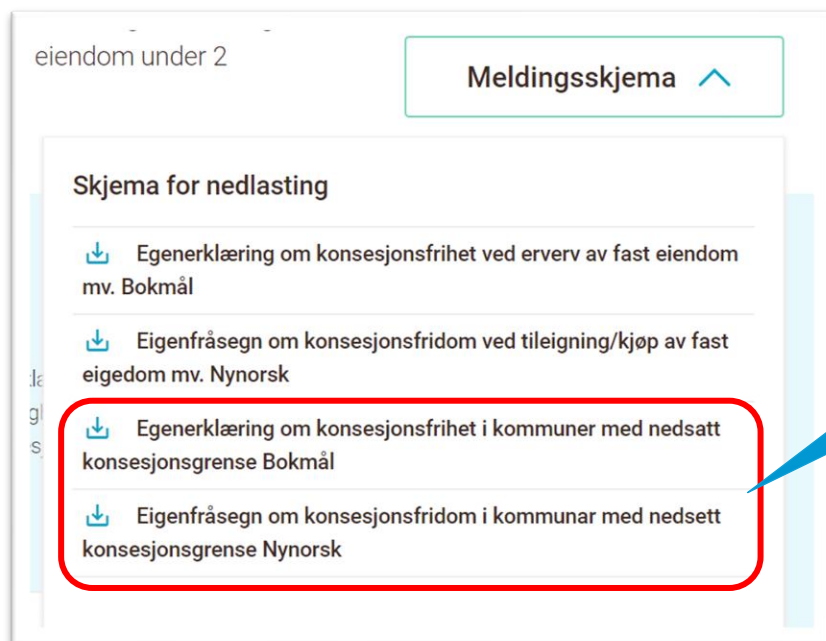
eiendom under 2

Meldingsskjema

Skjema for nedlasting

Egenerklæring om konsesjonsfrihet ved erverv av fast eiendom mv. Bokmål

Eigenfråsegn om konsesjonsfridom ved tileigning/kjøp av fast eigedom mv. Nynorsk

Egenerklæring om konsesjonsfrihet i kommuner med nedsatt konsesjonsgrense Bokmål

Eigenfråsegn om konsesjonsfridom i kommunar med nedsett konsesjonsgrense Nynorsk